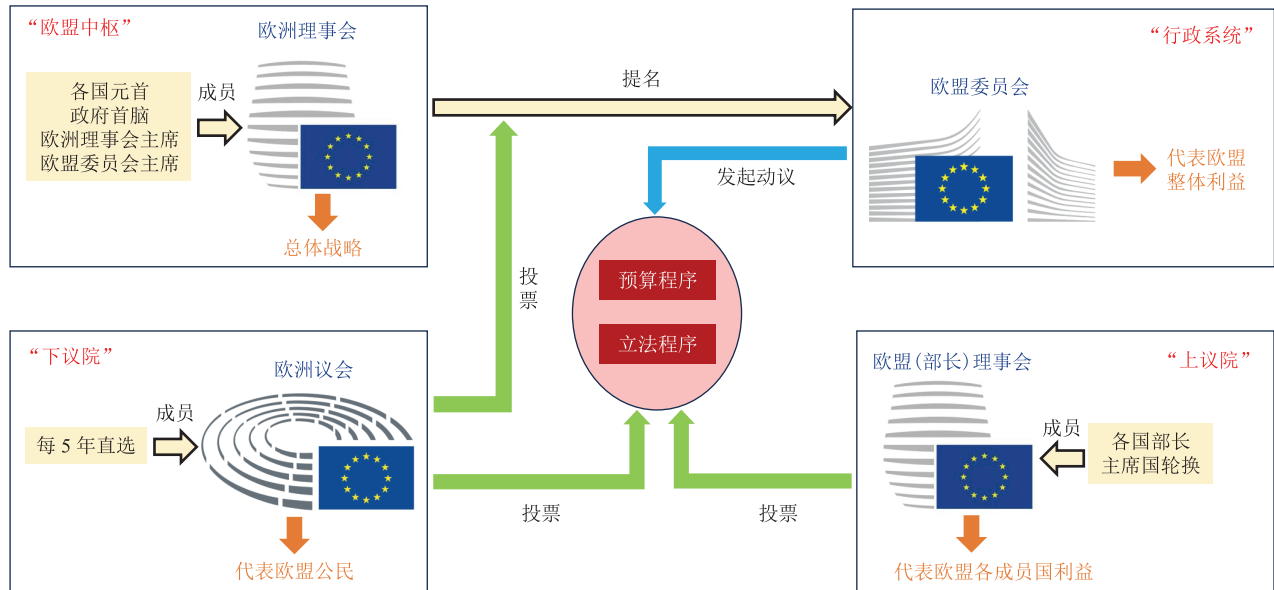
“欧盟中枢”

欧洲理事会

各国元首
政府首脑
欧洲理事会主席
欧盟委员会主席

成员

总体战略

提名

“行政系统”

欧盟委员会

代表欧盟整体利益

发起动议

投票

预算程序

立法程序

“下议院”

欧洲议会

成员

每 5 年直选

代表欧盟公民

投票

投票

欧盟(部长)理事会

“上议院”

成员

各国部长
主席国轮换

代表欧盟各成员国利益